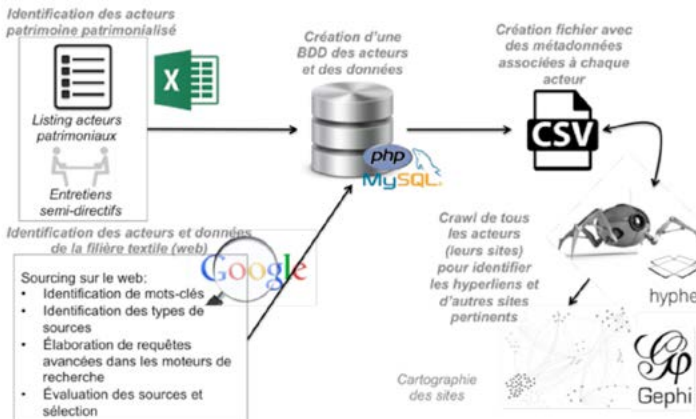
Identification des acteurs patrimoine patrimonialisé

Listing acteurs patrimoniaux

Entretiens semi-directifs

Création d'une BDD des acteurs et des données

php

MySQL

Création fichier avec des métadonnées associées à chaque acteur

CSV

Identification des acteurs et données de la filière textile (web)

Google

Sourcing sur le web:
• Identification de mots-clés
• Identification des types de sources
• Élaboration de requêtes avancées dans les moteurs de recherche
• Évaluation des sources et sélection

Crawl de tous les acteurs (leurs sites) pour identifier les hyperliens et d'autres sites pertinents

hyphe

Cartographie des sites

Gephi